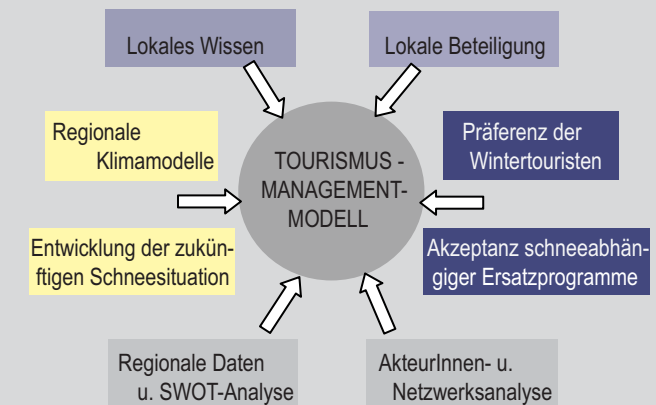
Lokales Wissen

Lokale Beteiligung

Regionale Klimamodelle

TOURISMUS - MANAGEMENT-MODELL

Präferenz der Wintertouristen

Entwicklung der zukünftigen Schneesituation

Akzeptanz schneeabhängiger Ersatzprogramme

Regionale Daten u. SWOT-Analyse

AkteurInnen- u. Netzwerksanalyse